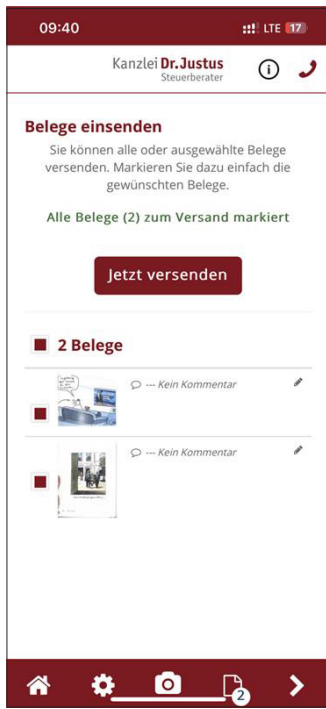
09:40
LTE 17

Kanzlei Dr. Justus
Steuerberater

Belege einsenden

Sie können alle oder ausgewählte Belege versenden. Markieren Sie dazu einfach die gewünschten Belege.

Alle Belege (2) zum Versand markiert

Jetzt versenden

2 Belege

--- Kein Kommentar

--- Kein Kommentar

2